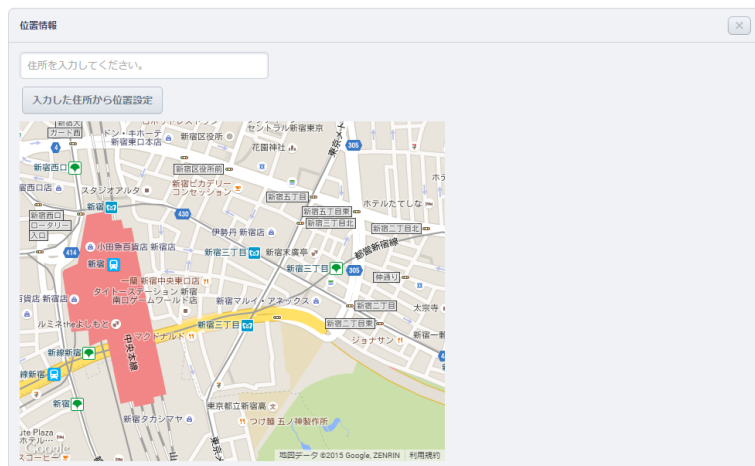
位置情報

×

住所を入力してください。

入力した住所から位置設定

カード西
ドン・キホーテ
新宿東口本店
新宿区役所
セントラル新宿東京
花園神社
東京メトロ
305
新宿西口
新宿区役所前
新宿西口
スタジオアルタ
新宿ピカデリー
コンセッション
新宿五丁目
ホテルたてしな
新宿西口
ロータリー
入口
新宿
430
新宿五丁目東
新宿三丁目北
新宿二丁目北
414
小田急百貨店 新宿店
伊勢丹 新宿店
新宿三丁目
新宿末廣亭
新宿通り
新宿
新宿三丁目
仲通り
一蘭 新宿中央東口店
305
店 新宿店
タイトーステーション 新宿
南口ゲームワールド店
新宿マルイ アネックス
新宿二丁目
太宗寺
ルミネtheよしもと
新宿三丁目
新宿二丁目東
マクドナルド
中央本線
ジョナサン
線新宿
新宿
新宿タカシマヤ
東京都立新宿高
つけ麺 五ノ神製作所
ute Plaza
ホテル
コービー
Google
地図データ ©2015 Google, ZENRIN 利用規約